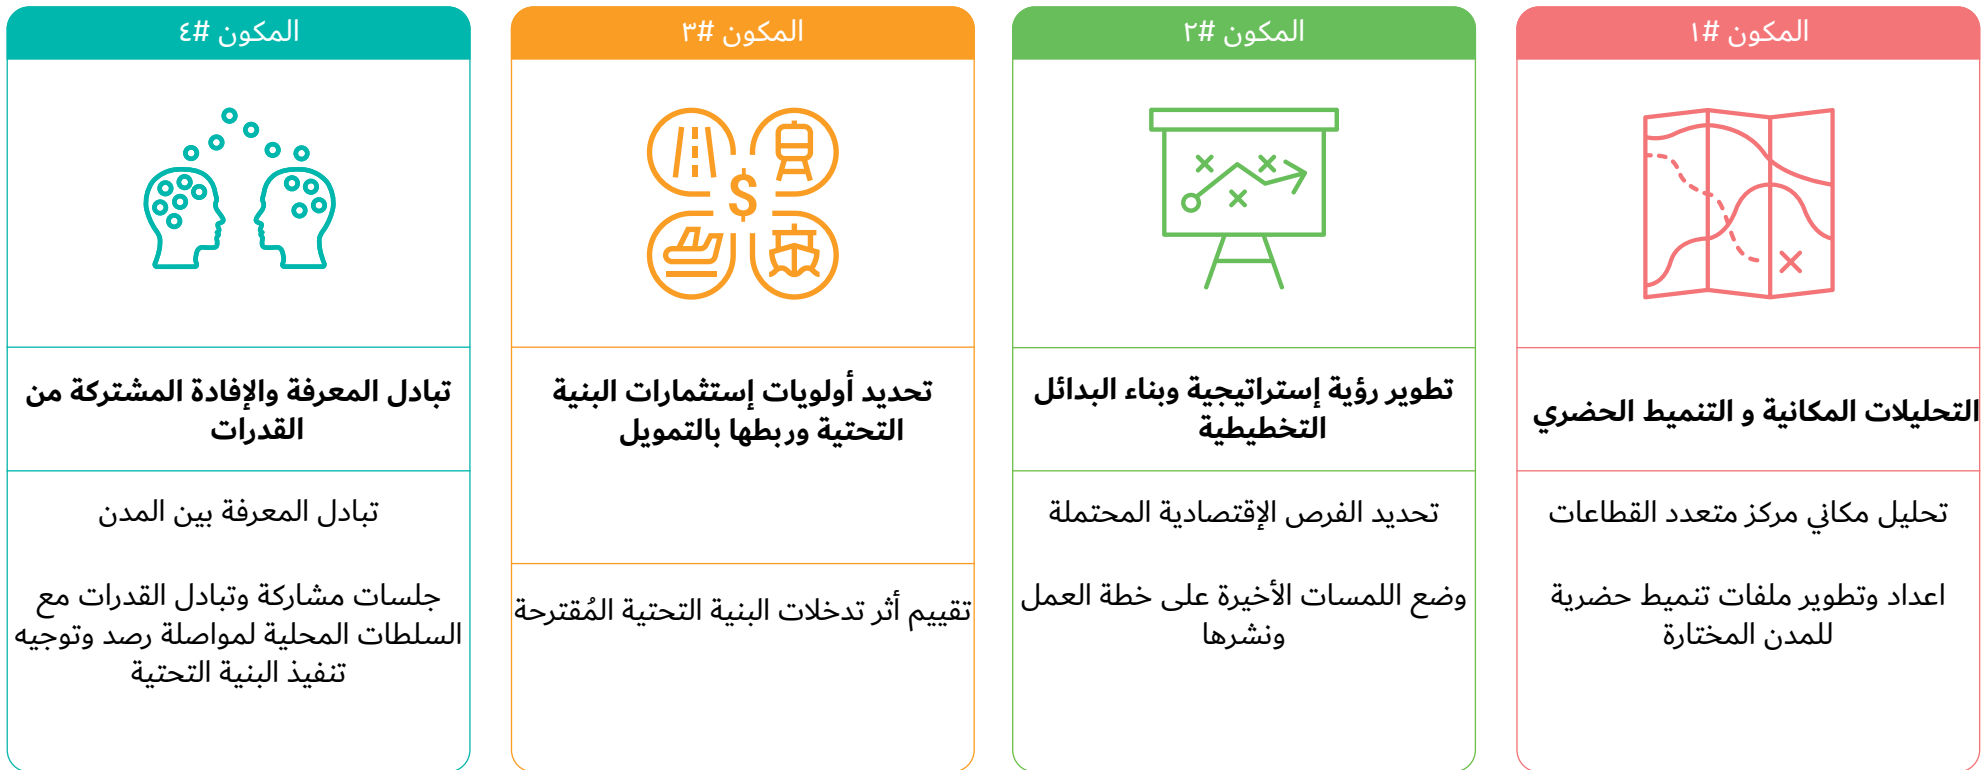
المكون #١

التحليلات المكانية و التنميط الحضري

تحليل مكاني مركز متعدد القطاعات

اعداد وتطوير ملفات تنميط حضرية للمدن المختارة

المكون #٢

تطوير رؤية إستراتيجية وبناء البدائل التخطيطية

تحديد الفرص الإقتصادية المحتملة

وضع اللمسات الأخيرة على خطة العمل ونشرها

المكون #٣

تحديد أولويات إستثمارات البنية التحتية وربطها بالتمويل

تقييم أثر تدخلات البنية التحتية المُقترحة

المكون #٤

تبادل المعرفة والإفادة المشتركة من القدرات

تبادل المعرفة بين المدن

جلسات مشاركة وتبادل القدرات مع السلطات المحلية لمواصلة رصد وتوجيه تنفيذ البنية التحتية